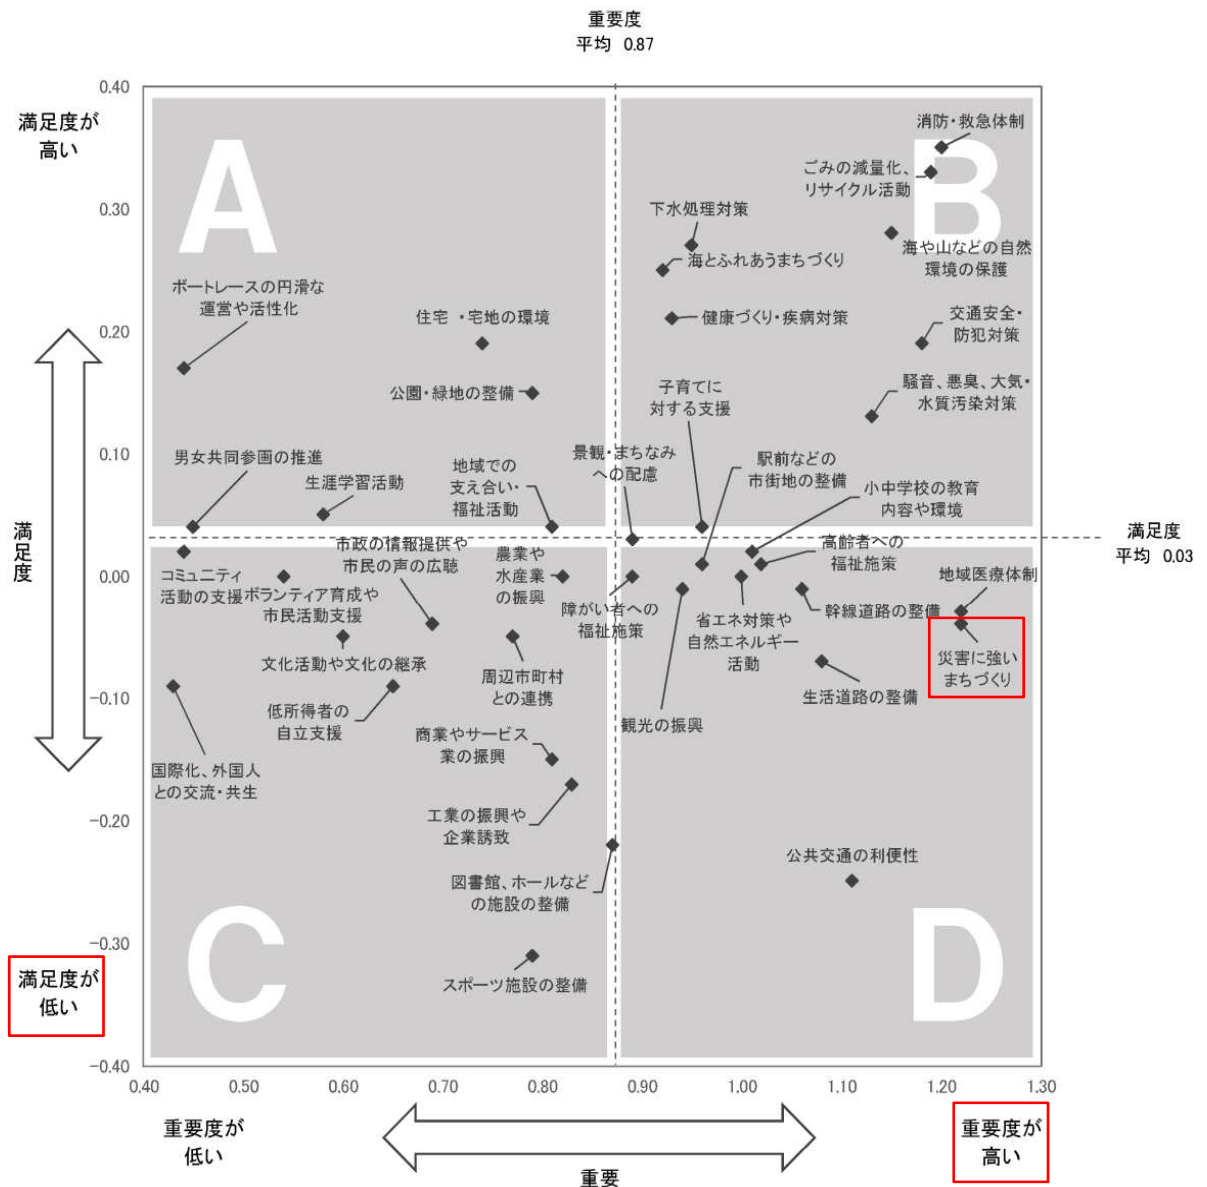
重要度
平均 0.87

満足度が
高い

A

B

C

D

0.40
0.30
0.20
0.10
0.00
−0.10
−0.20
−0.30
−0.40

満足度

満足度が
低い

消防・救急体制
ごみの減量化、
リサイクル活動
下水処理対策
海とふれあうまちづくり
海や山などの自然
環境の保護
ボートレースの円滑な
運営や活性化
住宅 ・宅地の環境
健康づくり・疾病対策
交通安全・
防犯対策
公園・緑地の整備
子育てに
対する支援
騒音、悪臭、大気・
水質汚染対策
男女共同参画の推進
生涯学習活動
地域での
支え合い・
福祉活動
景観・まちなみ
への配慮
駅前などの
市街地の整備
小中学校の教育
内容や環境
満足度
平均 0.03
市政の情報提供や
市民の声の広聴
農業や
水産業
の振興
高齢者への
福祉施策
コミュニティ
活動の支援
ボランティア育成や
市民活動支援
障がい者への
福祉施策
地域医療体制
幹線道路の整備
省エネ対策や
自然エネルギー
活動
災害に強い
まちづくり
文化活動や文化の継承
周辺市町村
との連携
生活道路の整備
低所得者の
自立支援
観光の振興
商業やサービス
業の振興
国際化、外国人
との交流・共生
工業の振興や
企業誘致
公共交通の利便性
図書館、ホールなど
の施設の整備
スポーツ施設の整備

0.40 0.50 0.60 0.70 0.80 0.90 1.00 1.10 1.20 1.30

重要度が
低い

重要

重要度が
高い